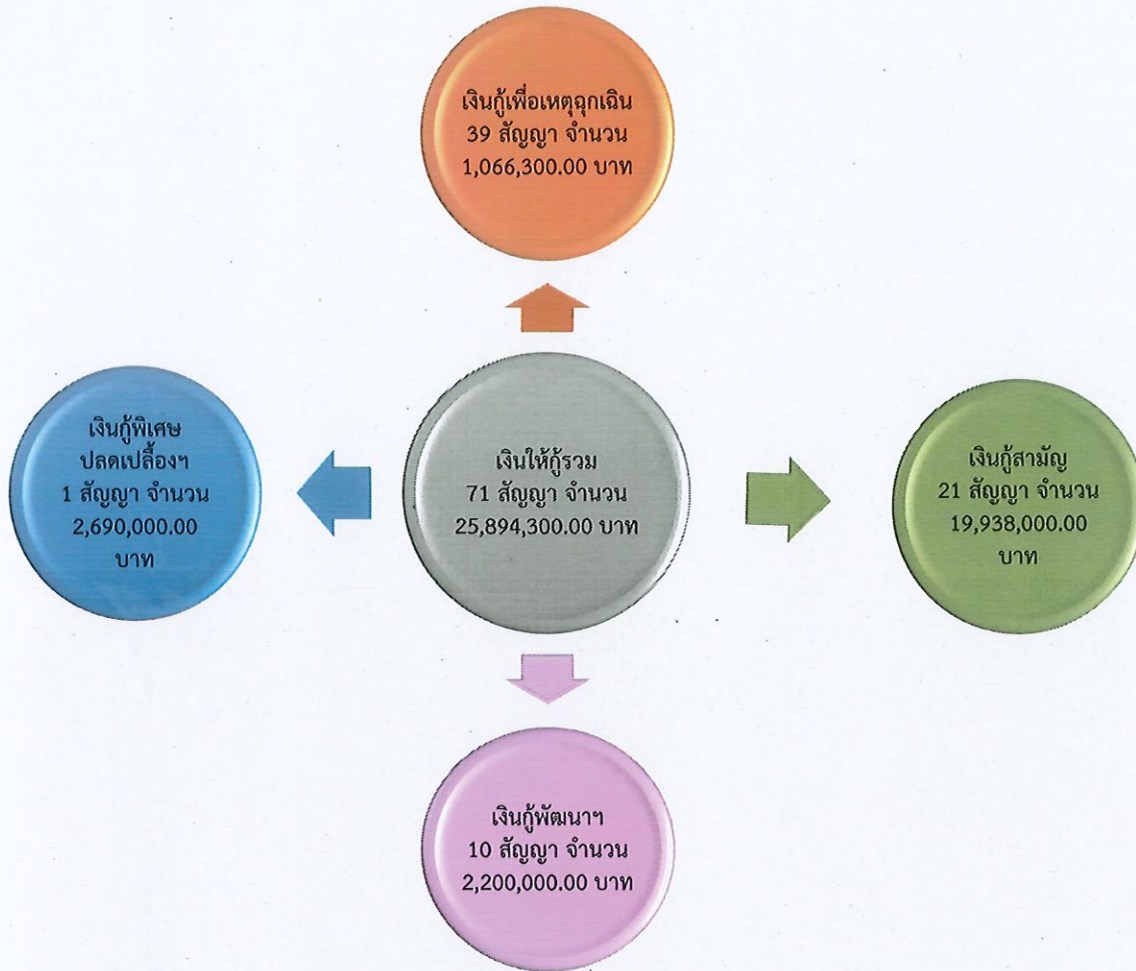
เงินกู้เพื่อเหตุฉุกเฉิน
39 สัญญา จำนวน
1,066,300.00 บาท

เงินกู้พิเศษ
ปลดเปลื้องฯ
1 สัญญา จำนวน
2,690,000.00
บาท

เงินให้กู้รวม
71 สัญญา จำนวน
25,894,300.00 บาท

เงินกู้สามัญ
21 สัญญา จำนวน
19,938,000.00
บาท

เงินกู้พัฒนาฯ
10 สัญญา จำนวน
2,200,000.00 บาท